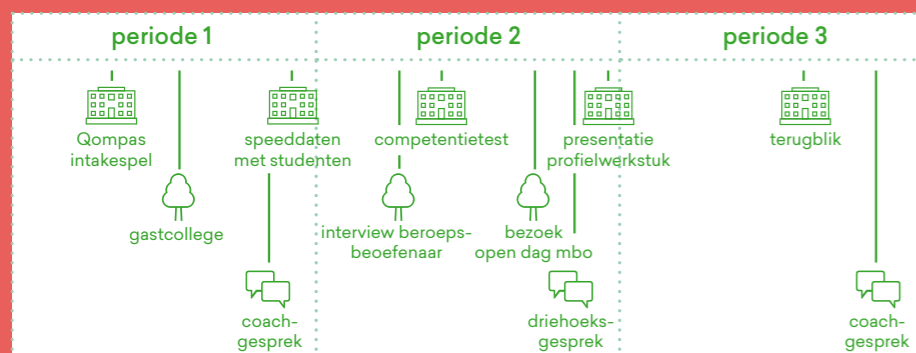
periode 1

periode 2

periode 3

Qompas intakespel

gastcollege

speeddaten met studenten

coach-gesprek

competentietest

interview beroeps-beoefenaar

bezoek open dag mbo

presentatie profielwerkstuk

driehoeks-gesprek

terugblik

coach-gesprek